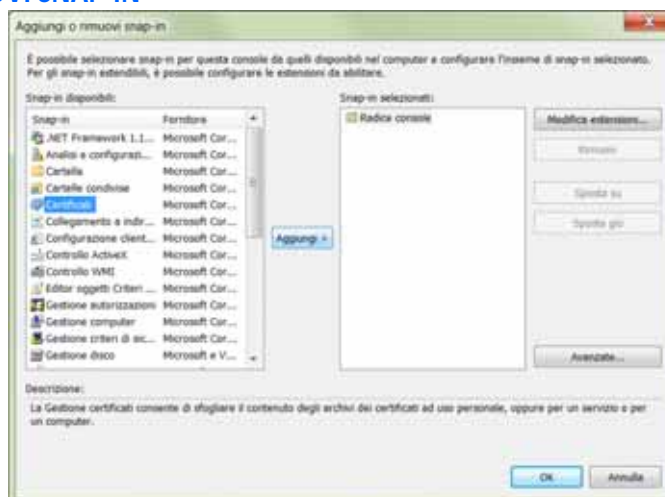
Aggiungi o rimuovi snap-in

È possibile selezionare snap-in per questa console da quelli disponibili nel computer e configurare l'insieme di snap-in selezionato. Per gli snap-in estendibili, è possibile configurare le estensioni da abilitare.

Snap-in disponibili:

| Snap-in | Fornitore |
|---|---|
| .NET Framework 1.1... | Microsoft Cor... |
| Analisi e configurazi... | Microsoft Cor... |
| Cartella | Microsoft Cor... |
| Cartelle condivise | Microsoft Cor... |
| Certificati | Microsoft Cor... |
| Collegamento a indir... | Microsoft Cor... |
| Configurazione client... | Microsoft Cor... |
| Controllo ActiveX | Microsoft Cor... |
| Controllo WMI | Microsoft Cor... |
| Editor oggetti Criteri ... | Microsoft Cor... |
| Gestione autorizzazioni | Microsoft Cor... |
| Gestione computer | Microsoft Cor... |
| Gestione criteri di sic... | Microsoft Cor... |
| Gestione disco | Microsoft e V... |

Aggiungi >

Snap-in selezionati:

Radice console

Modifica estensioni...

Rimuovi

Sposta su

Sposta giù

Avanzate...

Descrizione:

La Gestione certificati consente di sfogliare il contenuto degli archivi dei certificati ad uso personale, oppure per un servizio o per un computer.

OK

Annulla